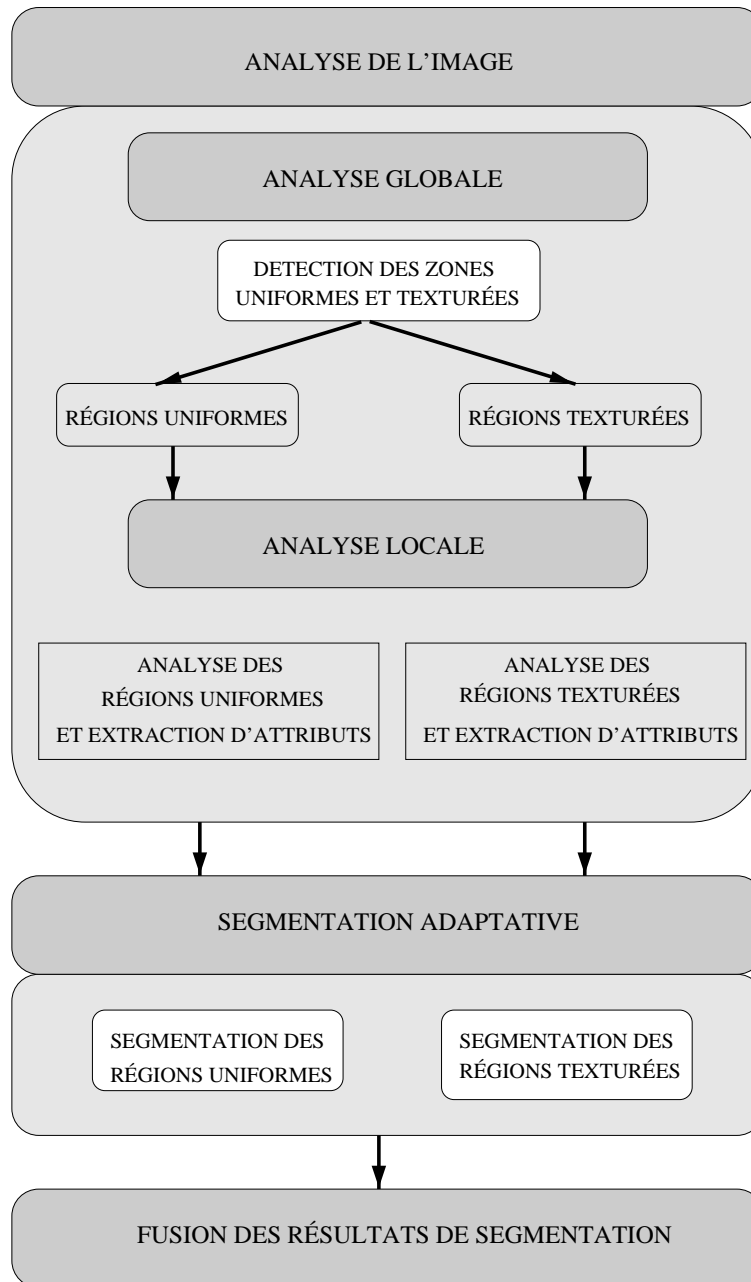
ANALYSE DE L’IMAGE

ANALYSE GLOBALE

DETECTION DES ZONES UNIFORMES ET TEXTURÉES

RÉGIONS UNIFORMES

RÉGIONS TEXTURÉES

ANALYSE LOCALE

ANALYSE DES RÉGIONS UNIFORMES ET EXTRACTION D’ATTRIBUTS

ANALYSE DES RÉGIONS TEXTURÉES ET EXTRACTION D’ATTRIBUTS

SEGMENTATION ADAPTATIVE

SEGMENTATION DES RÉGIONS UNIFORMES

SEGMENTATION DES RÉGIONS TEXTURÉES

FUSION DES RÉSULTATS DE SEGMENTATION